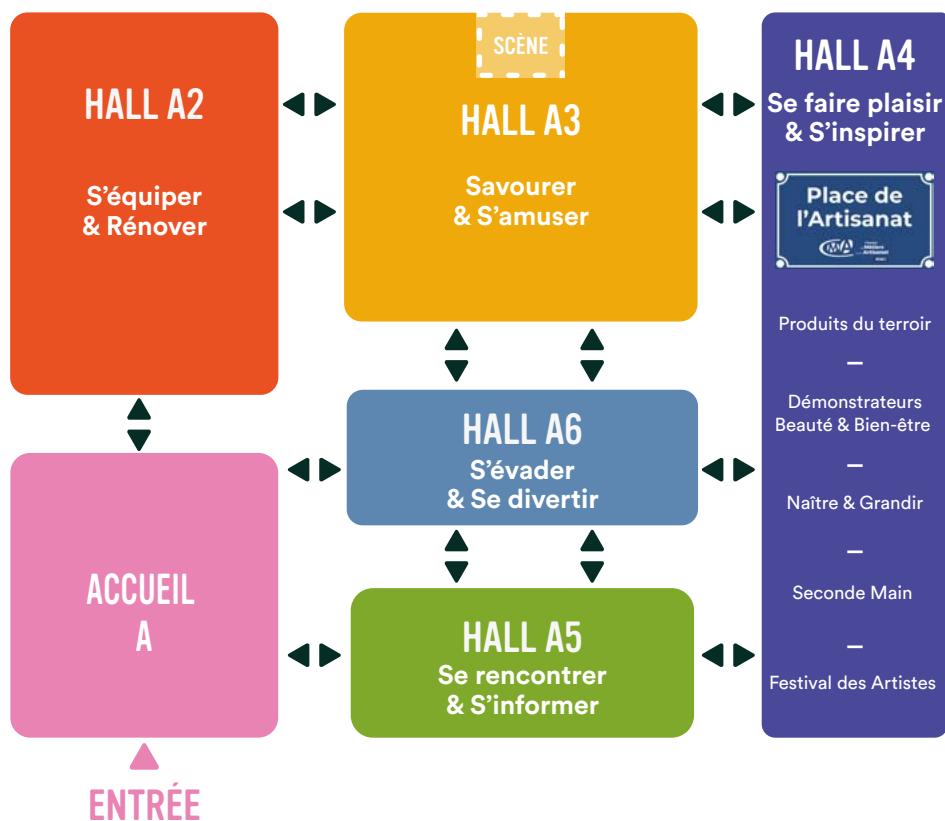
HALL A2

S'équiper & Rénover

SCÈNE

HALL A3

Savourer & S'amuser

HALL A4

Se faire plaisir & S'inspirer

Place de l'Artisanat

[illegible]

Produits du terroir

–

Démonstrateurs Beauté & Bien-être

–

Naître & Grandir

–

Seconde Main

–

Festival des Artistes

HALL A6

S'évader & Se divertir

ACCUEIL A

HALL A5

Se rencontrer & S'informer

ENTRÉE